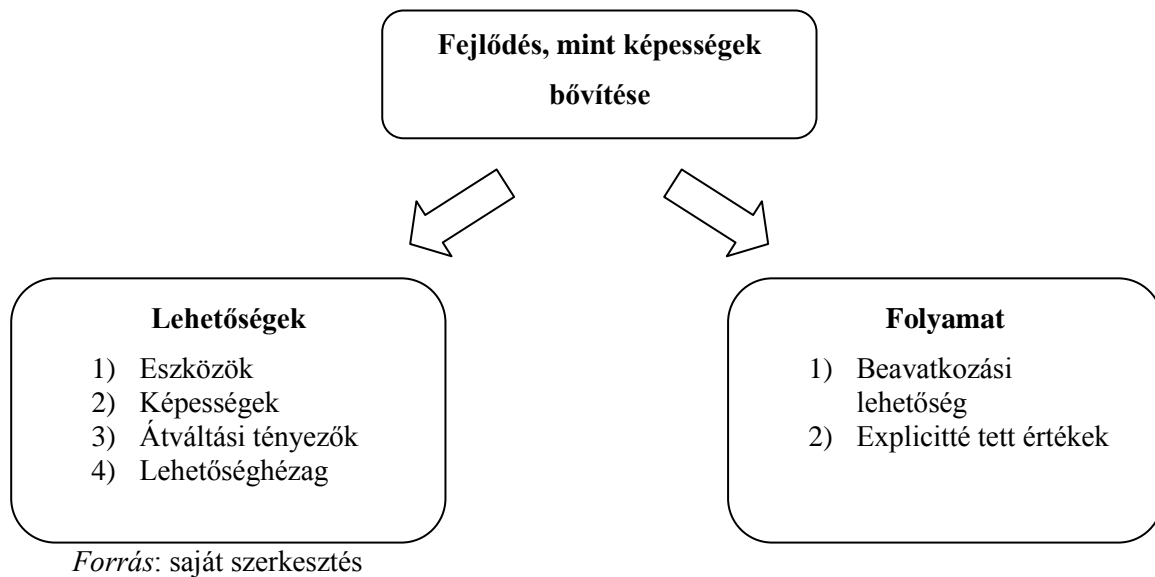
Fejlődés, mint képességek bővítése

Lehetőségek
1) Eszközök
2) Képességek
3) Átváltási tényezők
4) Lehetőséghézag

Folyamat
1) Beavatkozási lehetőség
2) Explicitté tett értékek

Forrás: saját szerkesztés